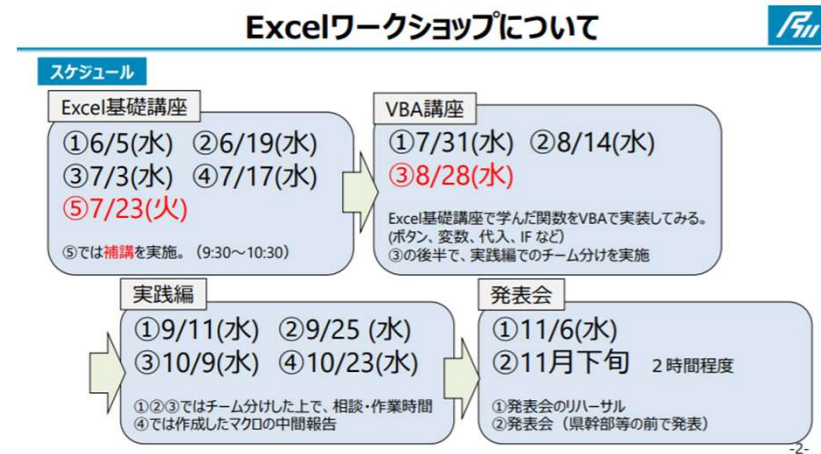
Excelワークショップについて

スケジュール

Excel基礎講座

①6/5(水) ②6/19(水)
③7/3(水) ④7/17(水)
⑤7/23(火)

⑤では補講を実施。（9:30～10:30）

VBA講座

①7/31(水) ②8/14(水)
③8/28(水)

Excel基礎講座で学んだ関数をVBAで実装してみる。
(ボタン、変数、代入、IF など)
③の後半で、実践編でのチーム分けを実施

実践編

①9/11(水) ②9/25 (水)
③10/9(水) ④10/23(水)

①②③ではチーム分けした上で、相談・作業時間
④では作成したマクロの中間報告

発表会

①11/6(水)
②11月下旬 2時間程度

①発表会のリハーサル
②発表会（県幹部等の前で発表）

-2-